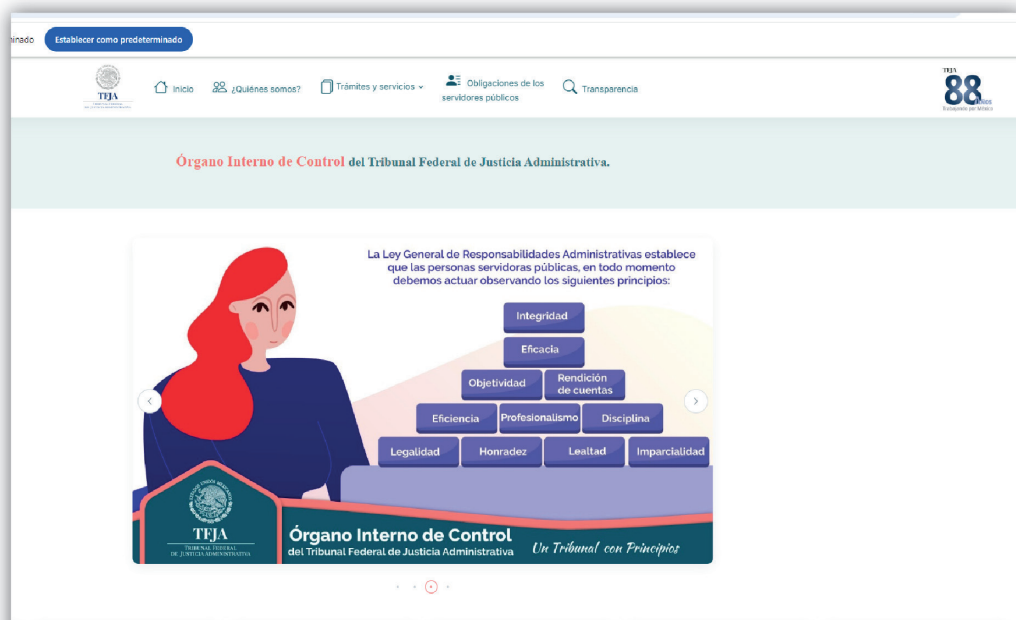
minado Establecer como predeterminado

TFJA

Inicio ¿Quiénes somos? Trámites y servicios Obligaciones de los servidores públicos Transparencia

TFJA 88 años Trabajando por México

Órgano Interno de Control del Tribunal Federal de Justicia Administrativa.

La Ley General de Responsabilidades Administrativas establece que las personas servidoras públicas, en todo momento debemos actuar observando los siguientes principios:

Integridad
Eficacia
Objetividad
Rendición de cuentas
Eficiencia
Profesionalismo
Disciplina
Legalidad
Honradez
Lealtad
Imparcialidad

ESTADOS UNIDOS MEXICANOS
TFJA
TRIBUNAL FEDERAL DE JUSTICIA ADMINISTRATIVA

Órgano Interno de Control
del Tribunal Federal de Justicia Administrativa
Un Tribunal con Principios